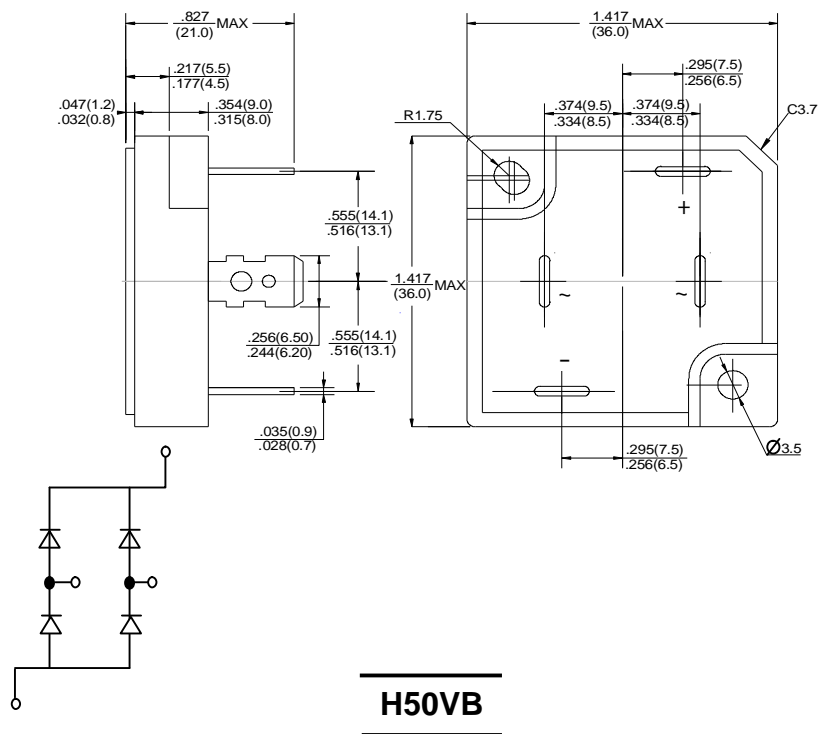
$\frac{.827}{(21.0)}$MAX

$\frac{.217(5.5)}{.177(4.5)}$

$\frac{.047(1.2)}{.032(0.8)}$

$\frac{.354(9.0)}{.315(8.0)}$

$\frac{.555(14.1)}{.516(13.1)}$

$\frac{.256(6.50)}{.244(6.20)}$

$\frac{.555(14.1)}{.516(13.1)}$

$\frac{.035(0.9)}{.028(0.7)}$

$\frac{1.417}{(36.0)}$MAX

$\frac{.295(7.5)}{.256(6.5)}$

R1.75

$\frac{.374(9.5)}{.334(8.5)}$

$\frac{.374(9.5)}{.334(8.5)}$

C3.7

+

$\frac{1.417}{(36.0)}$MAX

~

~

-

$\frac{.295(7.5)}{.256(6.5)}$

Ø3.5

H50VB